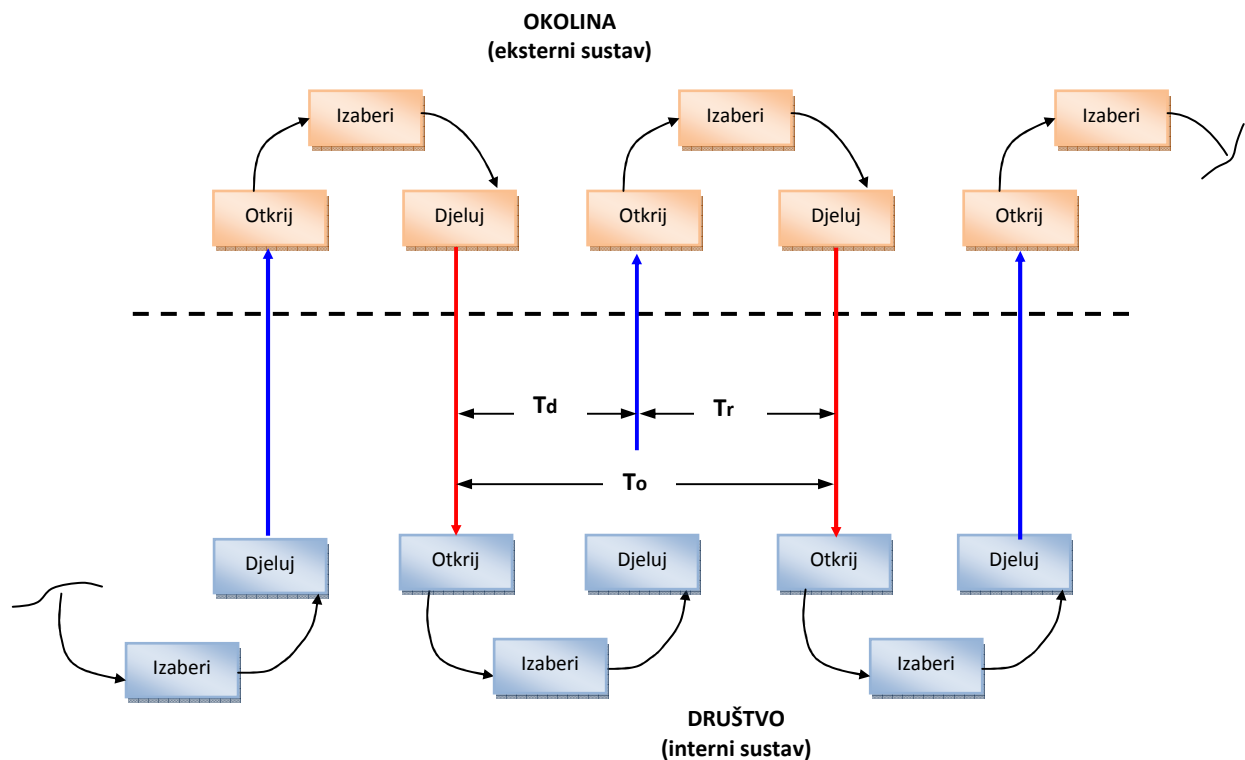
OKOLINA
(eksterni sustav)

Izaberi

Izaberi

Izaberi

Otkrij

Djeluj

Otkrij

Djeluj

Otkrij

$T_d$

$T_r$

$T_o$

Djeluj

Otkrij

Djeluj

Otkrij

Djeluj

Izaberi

Izaberi

Izaberi

DRUŠTVO
(interni sustav)